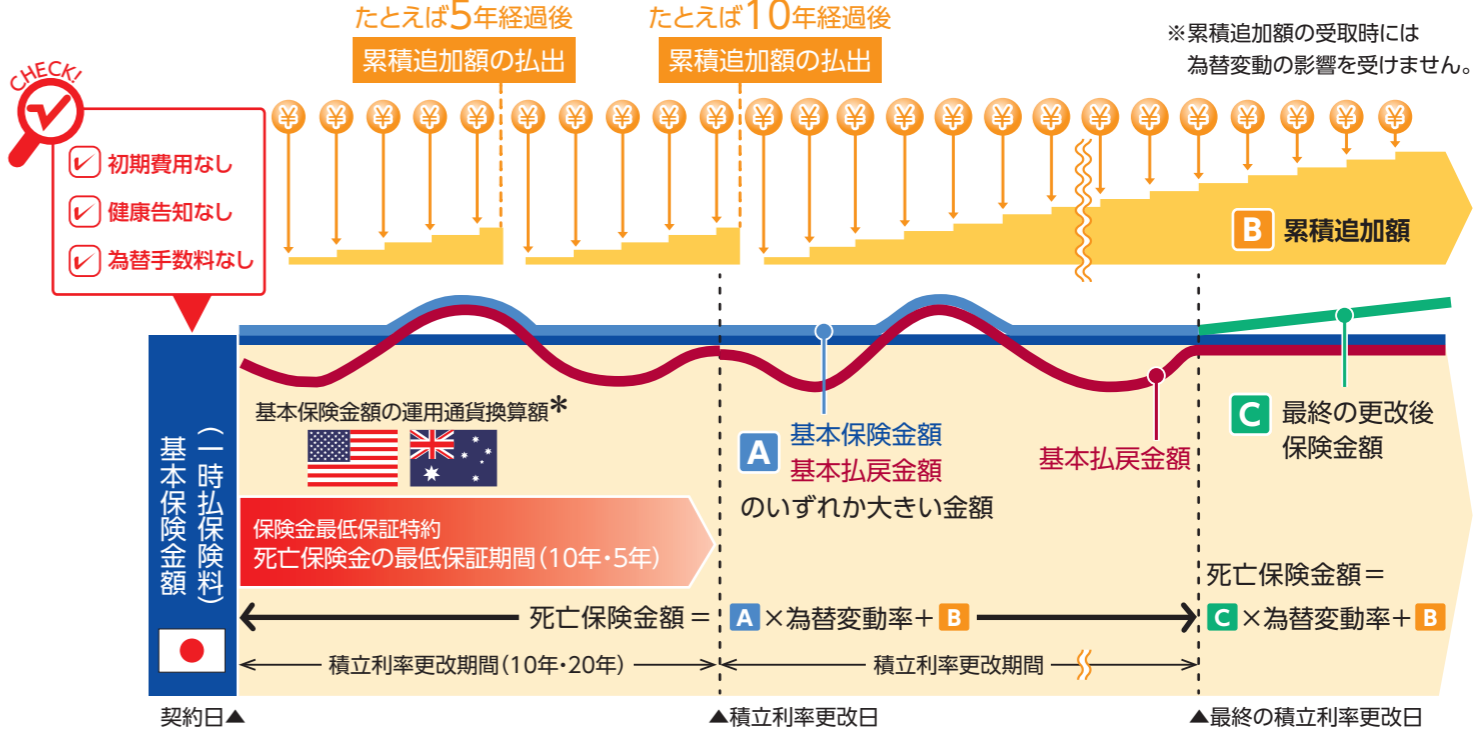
たとえば5年経過後
累積追加額の払出

たとえば10年経過後
累積追加額の払出

※累積追加額の受取時には為替変動の影響を受けません。

CHECK!
初期費用なし
健康告知なし
為替手数料なし

B 累積追加額

基本保険金額（一時払保険料）

基本保険金額の運用通貨換算額＊

A 基本保険金額
基本払戻金額
のいずれか大きい金額

基本払戻金額

C 最終の更改後保険金額

保険金最低保証特約
死亡保険金の最低保証期間（10年・5年）

死亡保険金額＝ A ×為替変動率＋ B

死亡保険金額＝
C ×為替変動率＋ B

積立利率更改期間（10年・20年）
積立利率更改期間

契約日▲
▲積立利率更改日
▲最終の積立利率更改日